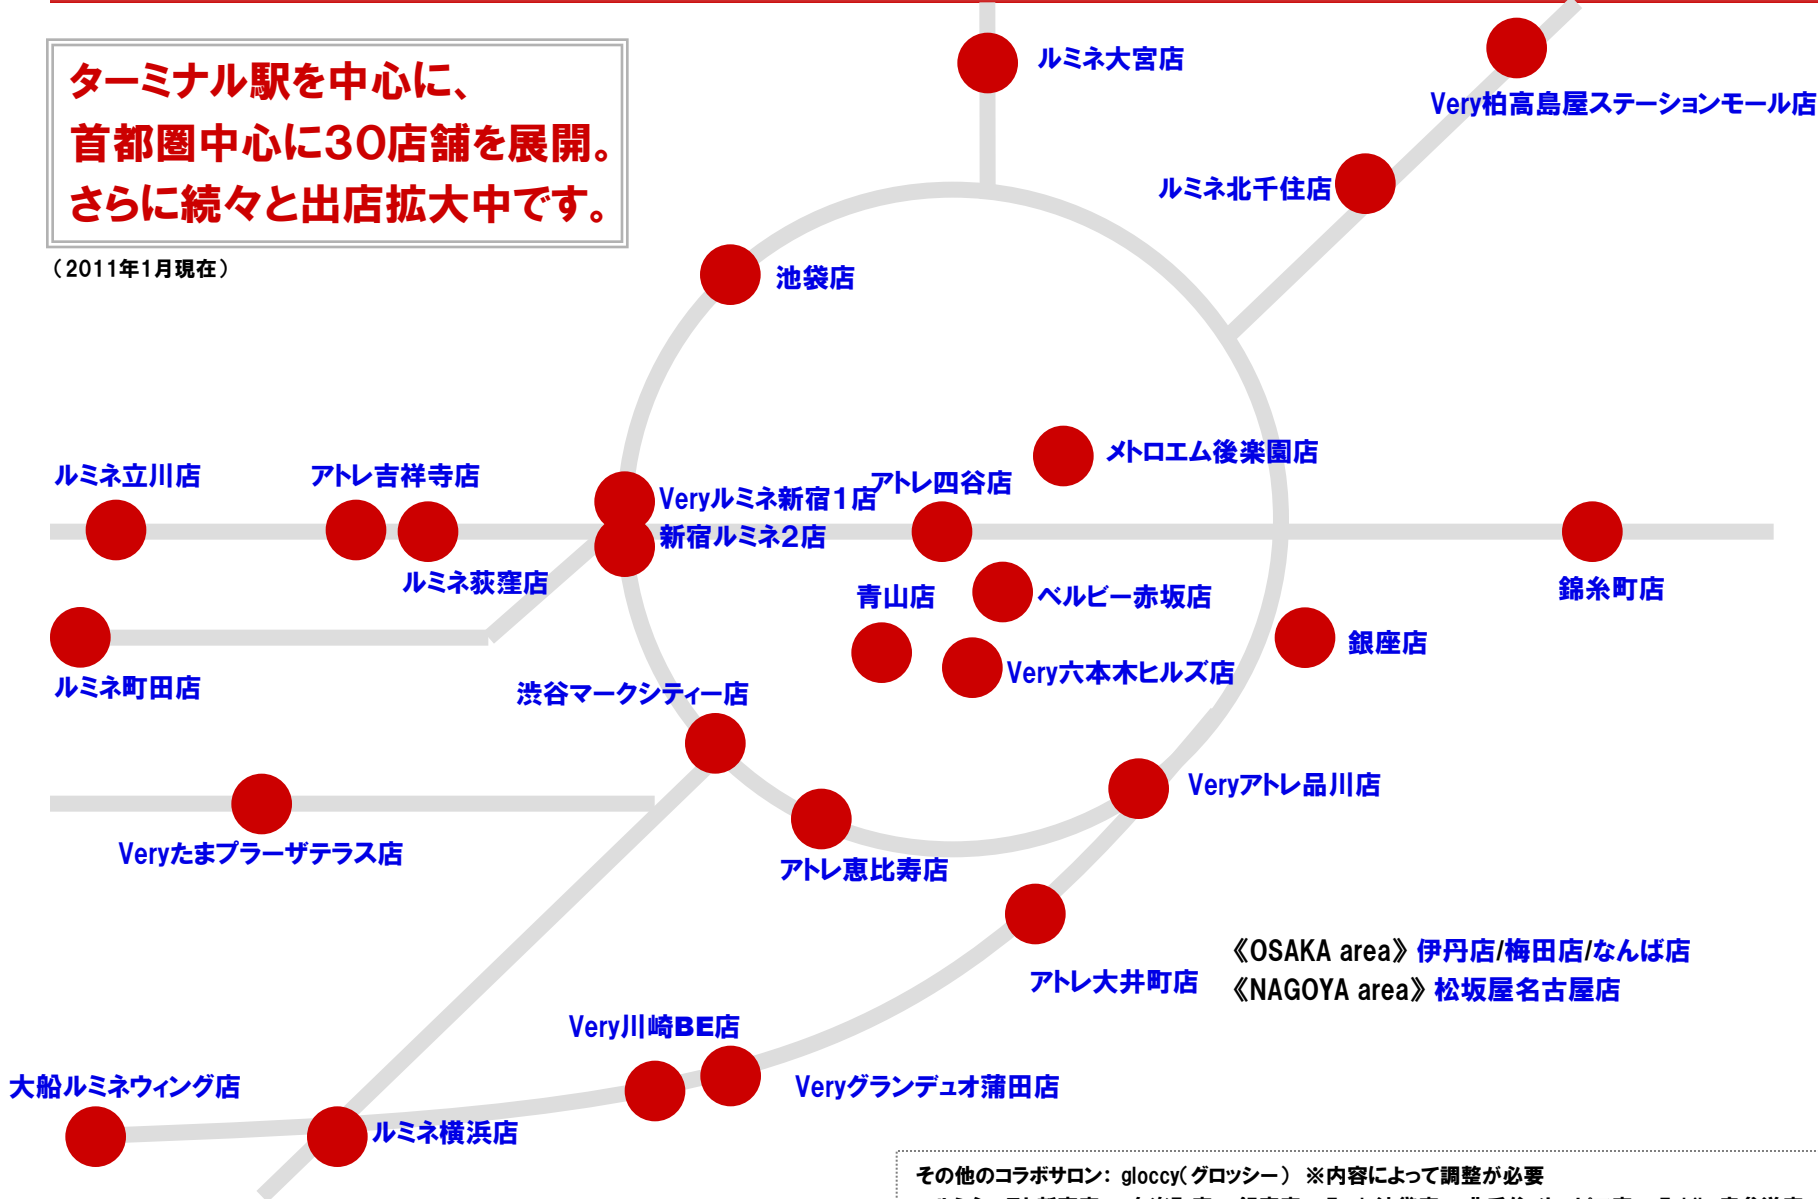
ターミナル駅を中心に、
首都圏中心に30店舗を展開。
さらに続々と出店拡大中です。

（2011年1月現在）

ルミネ大宮店

Very柏高島屋ステーションモール店

ルミネ北千住店

池袋店

メトロエム後楽園店

ルミネ立川店

アトレ吉祥寺店

Veryルミネ新宿1店

アトレ四谷店

新宿ルミネ2店

ルミネ荻窪店

青山店

ベルビー赤坂店

錦糸町店

銀座店

ルミネ町田店

渋谷マークシティー店

Very六本木ヒルズ店

Veryアトレ品川店

Veryたまプラーザテラス店

アトレ恵比寿店

《OSAKA area》伊丹店/梅田店/なんば店
《NAGOYA area》松坂屋名古屋店

アトレ大井町店

Very川崎BE店

大船ルミネウィング店

Veryグランデュオ蒲田店

ルミネ横浜店

その他のコラボサロン：gloccy（グロッシー）※内容によって調整が必要

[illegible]